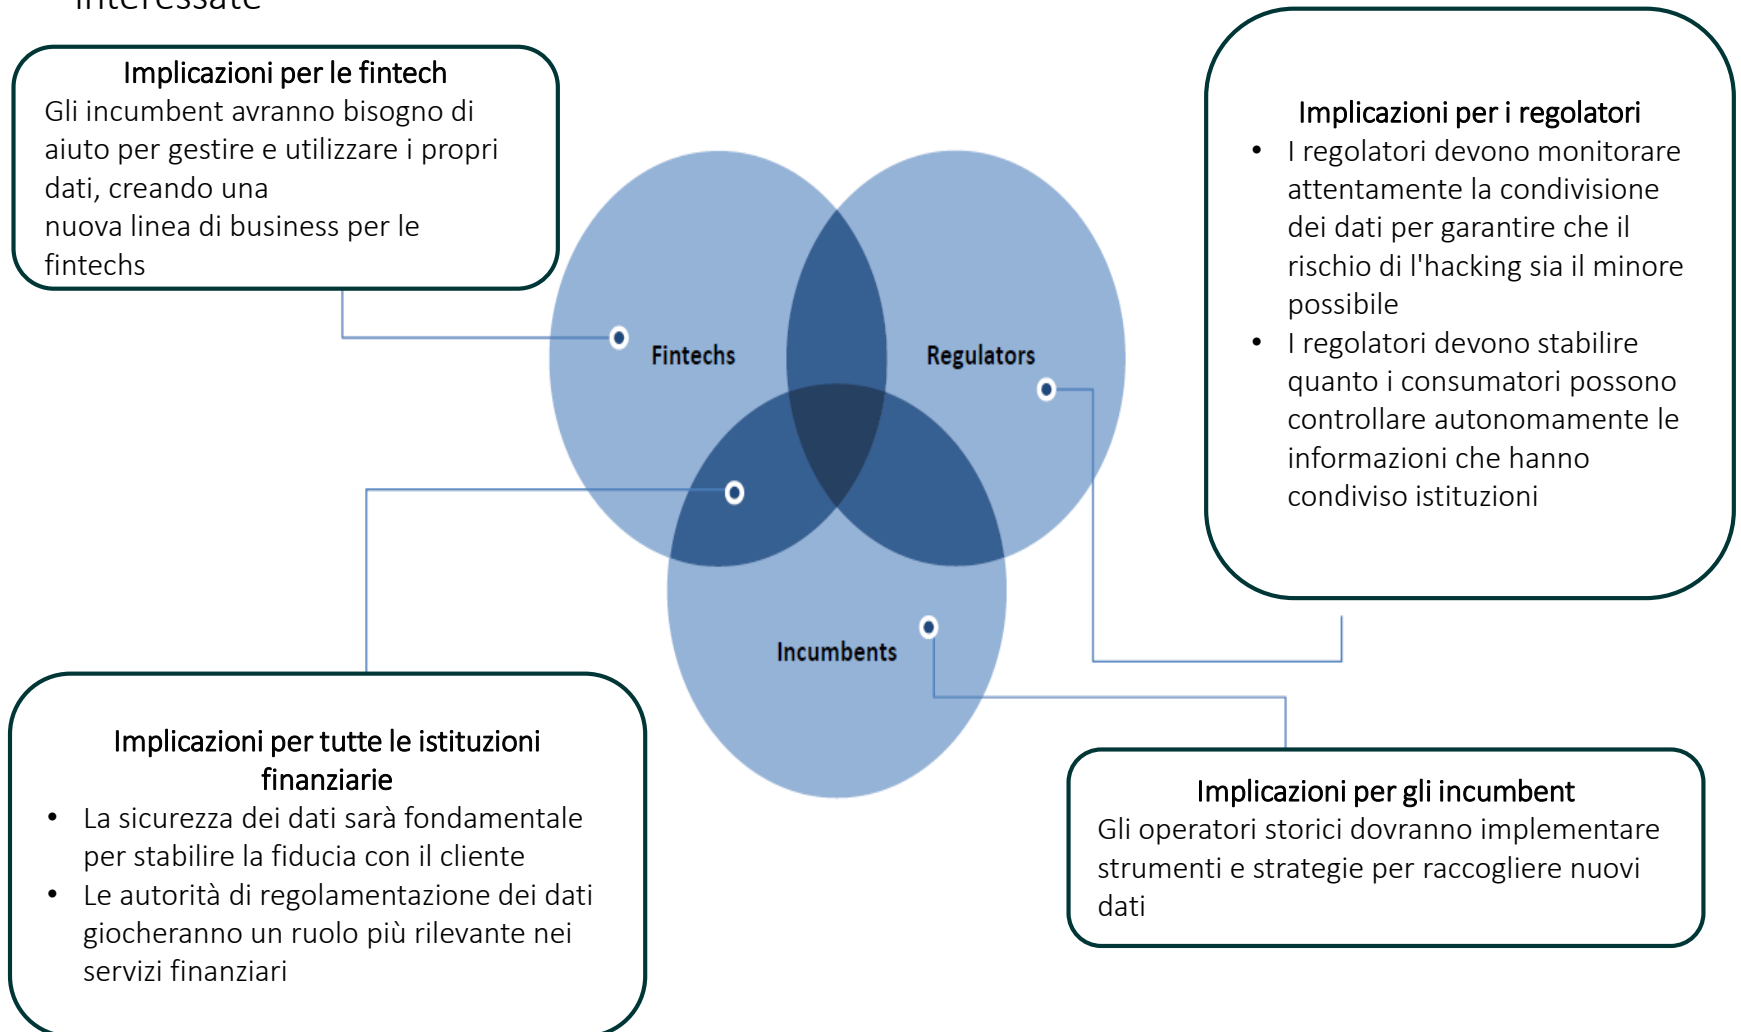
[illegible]

Implicazioni per le fintech
Gli incumbent avranno bisogno di aiuto per gestire e utilizzare i propri dati, creando una
nuova linea di business per le fintechs

Implicazioni per i regolatori
• I regolatori devono monitorare attentamente la condivisione dei dati per garantire che il rischio di l'hacking sia il minore possibile
• I regolatori devono stabilire quanto i consumatori possono controllare autonomamente le informazioni che hanno condiviso istituzioni

Fintechs

Regulators

Incumbents

Implicazioni per tutte le istituzioni finanziarie
• La sicurezza dei dati sarà fondamentale per stabilire la fiducia con il cliente
• Le autorità di regolamentazione dei dati giocheranno un ruolo più rilevante nei servizi finanziari

Implicazioni per gli incumbent
Gli operatori storici dovranno implementare strumenti e strategie per raccogliere nuovi dati